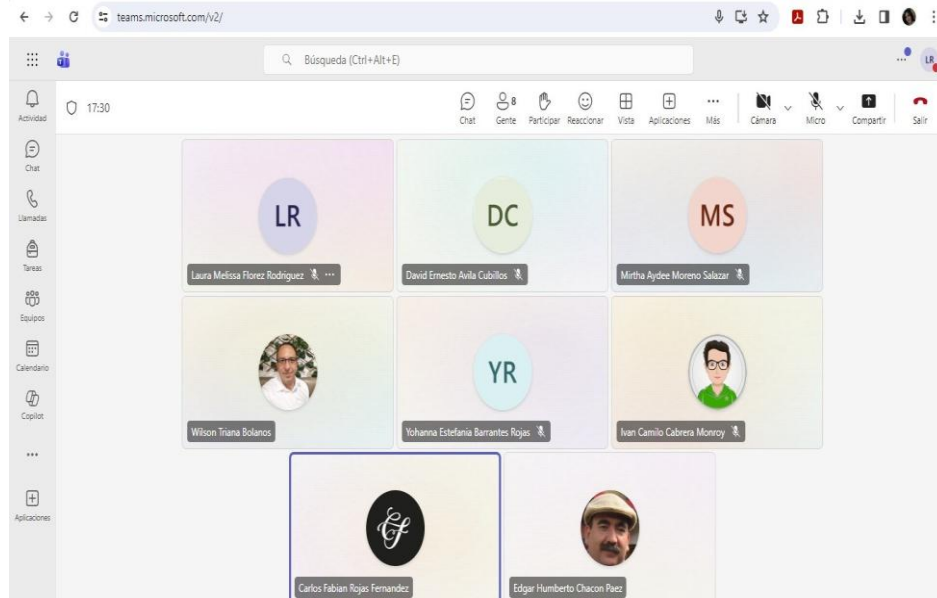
teams.microsoft.com/v2/

Búsqueda (Ctrl+Alt+E)

LR

Actividad
Chat
Llamadas
Tareas
Equipos
Calendario
Copilot
...
Aplicaciones

17:30

Chat
8
Gente
Participar
Reaccionar
Vista
Aplicaciones
Más
Cámara
Micro
Compartir
Salir

LR
Laura Melissa Florez Rodriguez

DC
David Ernesto Avila Cubillos

MS
Mirtha Aydee Moreno Salazar

Wilson Triana Bolanos

YR
Yohanna Estefania Barrantes Rojas

Ivan Camilo Cabrera Monroy

Carlos Fabian Rojas Fernandez

Edgar Humberto Chacon Paez